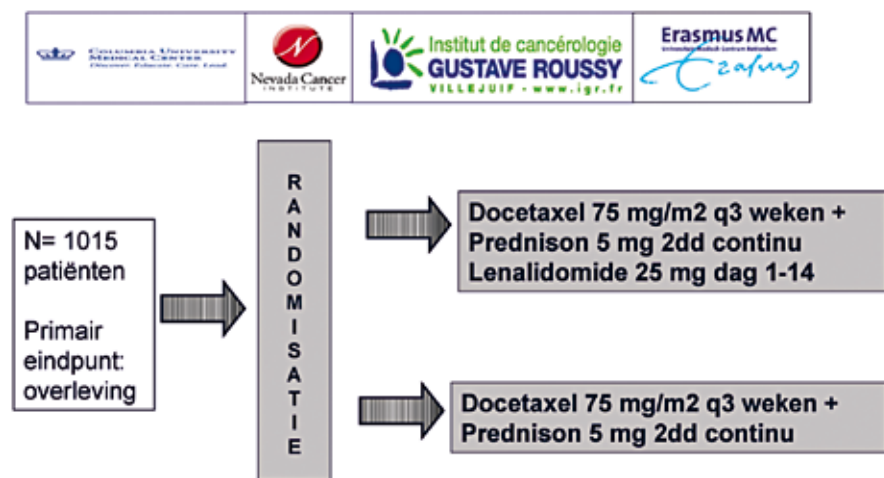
COLUMBIA UNIVERSITY MEDICAL CENTER
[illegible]

Nevada Cancer INSTITUTE

Institut de cancérologie GUSTAVE ROUSSY VILLEJUIF - www.igr.fr

Erasmus MC
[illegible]

N= 1015 patiënten

Primair eindpunt: overleving

RANDOMISATIE

Docetaxel 75 mg/m2 q3 weken +
Prednison 5 mg 2dd continu
Lenalidomide 25 mg dag 1-14

Docetaxel 75 mg/m2 q3 weken +
Prednison 5 mg 2dd continu